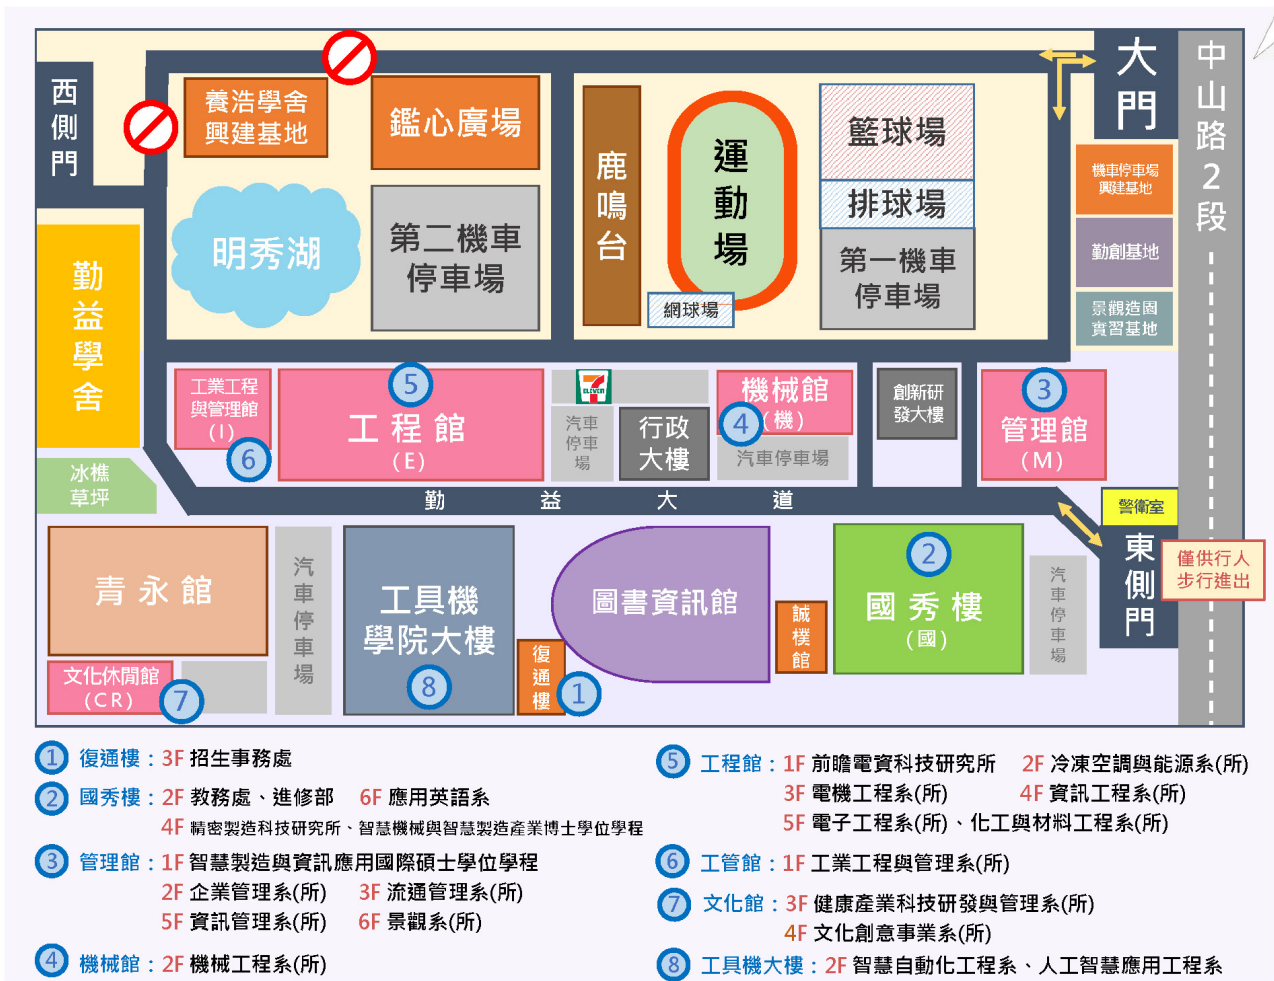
西側門

養浩學舍興建基地

鑑心廣場

大門

中山路2段

鹿鳴台

運動場

籃球場

排球場

第一機車停車場

網球場

機車停車場興建基地

勤創基地

景觀造園實習基地

明秀湖

第二機車停車場

勤益學舍

工業工程與管理館（I）

6

5

工程館（E）

汽車停車場

行政大樓

機械館（機）

4

汽車停車場

創新研發大樓

3

管理館（M）

冰樵草坪

勤 益 大 道

警衛室

東側門

僅供行人步行進出

青永館

汽車停車場

工具機學院大樓

8

圖書資訊館

誠樸館

2

國秀樓（國）

汽車停車場

文化休閒館（CR）

7

復通樓

1

① 復通樓：3F 招生事務處

② 國秀樓：2F 教務處、進修部 6F 應用英語系
4F 精密製造科技研究所、智慧機械與智慧製造產業博士學位學程

③ 管理館：1F 智慧製造與資訊應用國際碩士學位學程
2F 企業管理系(所) 3F 流通管理系(所)
5F 資訊管理系(所) 6F 景觀系(所)

④ 機械館：2F 機械工程系(所)

⑤ 工程館：1F 前瞻電資科技研究所 2F 冷凍空調與能源系(所)
3F 電機工程系(所) 4F 資訊工程系(所)
5F 電子工程系(所)、化工與材料工程系(所)

⑥ 工管館：1F 工業工程與管理系(所)

⑦ 文化館：3F 健康產業科技研發與管理系(所)
4F 文化創意事業系(所)

⑧ 工具機大樓：2F 智慧自動化工程系、人工智慧應用工程系